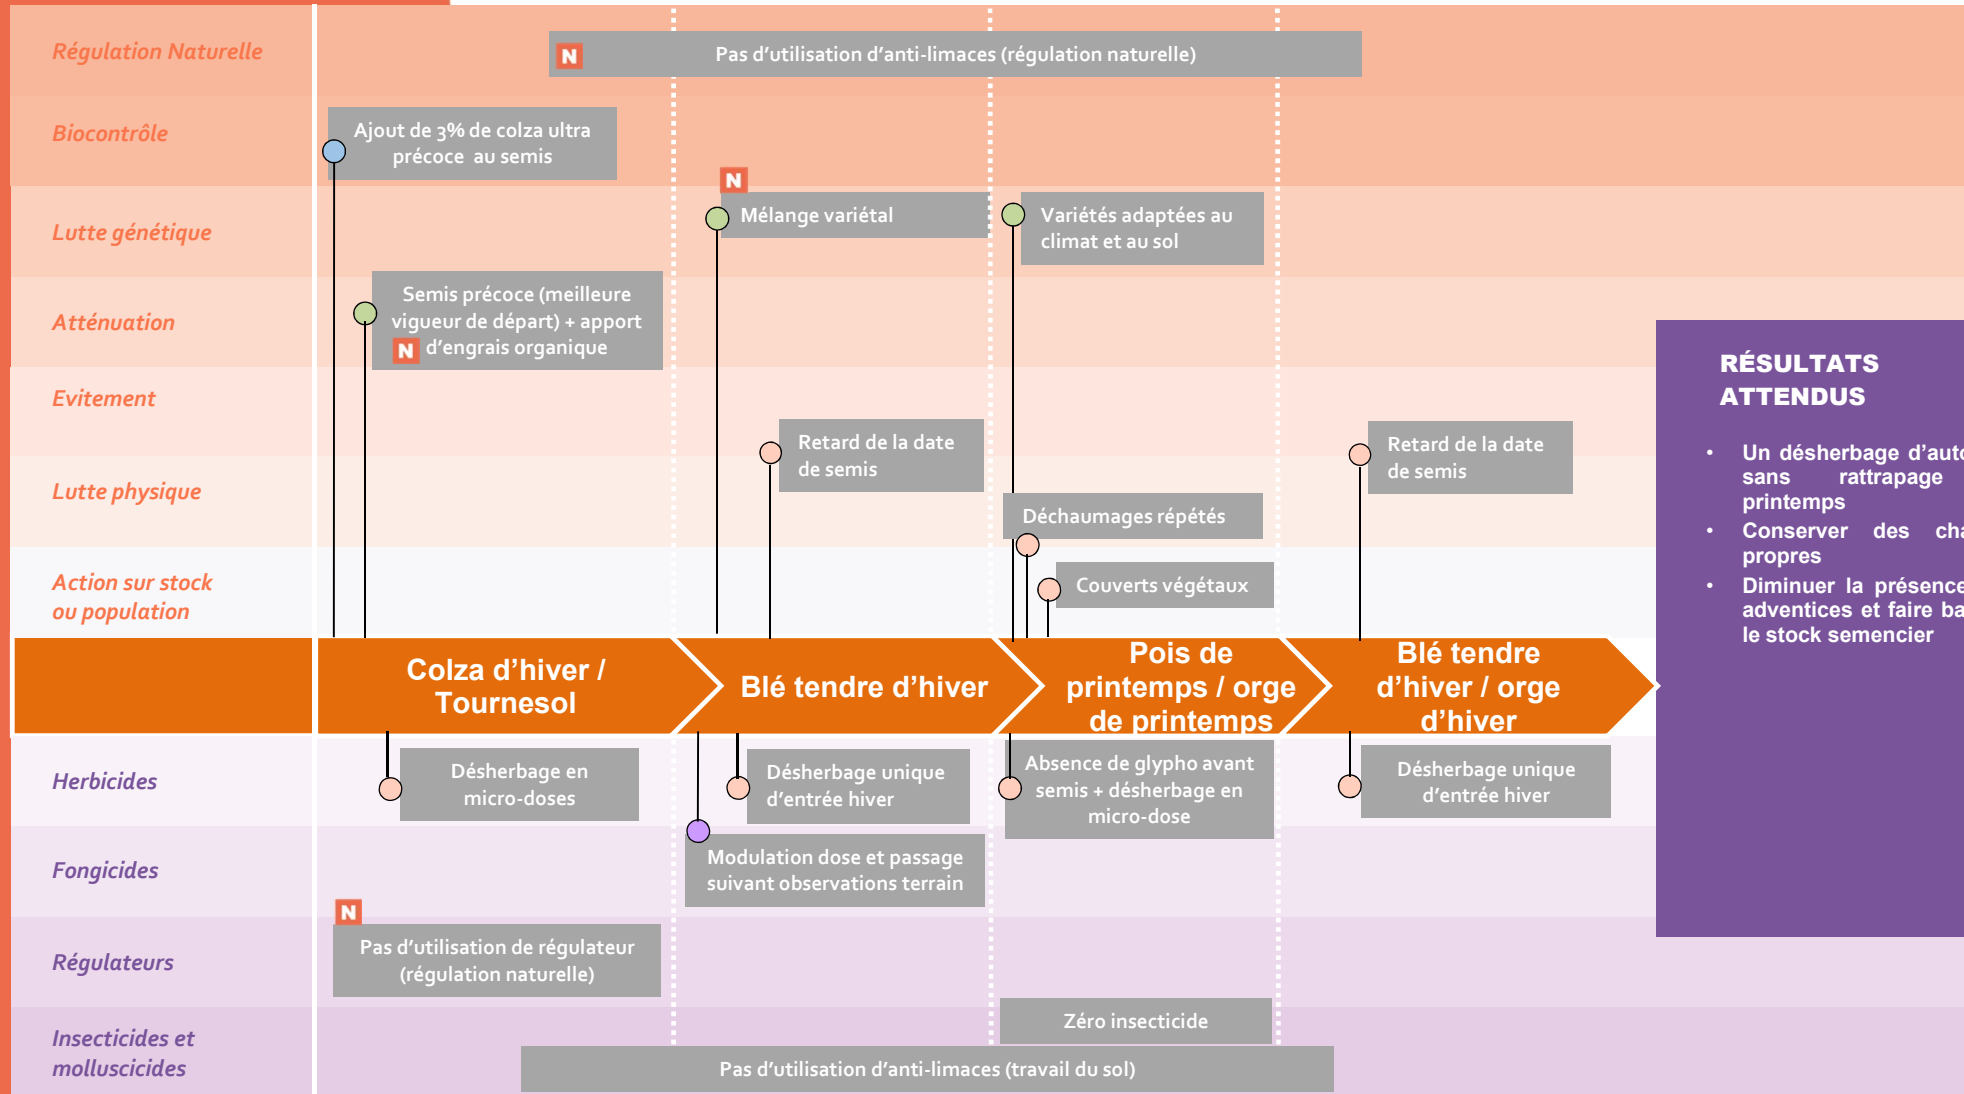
Régulation Naturelle

N Pas d'utilisation d'anti-limaces (régulation naturelle)

Biocontrôle

Ajout de 3% de colza ultra précoce au semis

Lutte génétique

N Mélange variétal

Variétés adaptées au climat et au sol

Atténuation

Semis précoce (meilleure vigueur de départ) + apport N d'engrais organique

Evitement

Retard de la date de semis

Retard de la date de semis

Lutte physique

Déchaumages répétés

Action sur stock ou population

Couverts végétaux

Colza d'hiver / Tournesol

Blé tendre d'hiver

Pois de printemps / orge de printemps

Blé tendre d'hiver / orge d'hiver

RÉSULTATS ATTENDUS

• Un désherbage d'auto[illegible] sans rattrapage printemps
• Conserver des cha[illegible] propres
• Diminuer la présence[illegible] adventices et faire ba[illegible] le stock semencier

Herbicides

Désherbage en micro-doses

Désherbage unique d'entrée hiver

Absence de glypho avant semis + désherbage en micro-dose

Désherbage unique d'entrée hiver

Fongicides

Modulation dose et passage suivant observations terrain

Régulateurs

N Pas d'utilisation de régulateur (régulation naturelle)

Insecticides et molluscicides

Zéro insecticide

Pas d'utilisation d'anti-limaces (travail du sol)